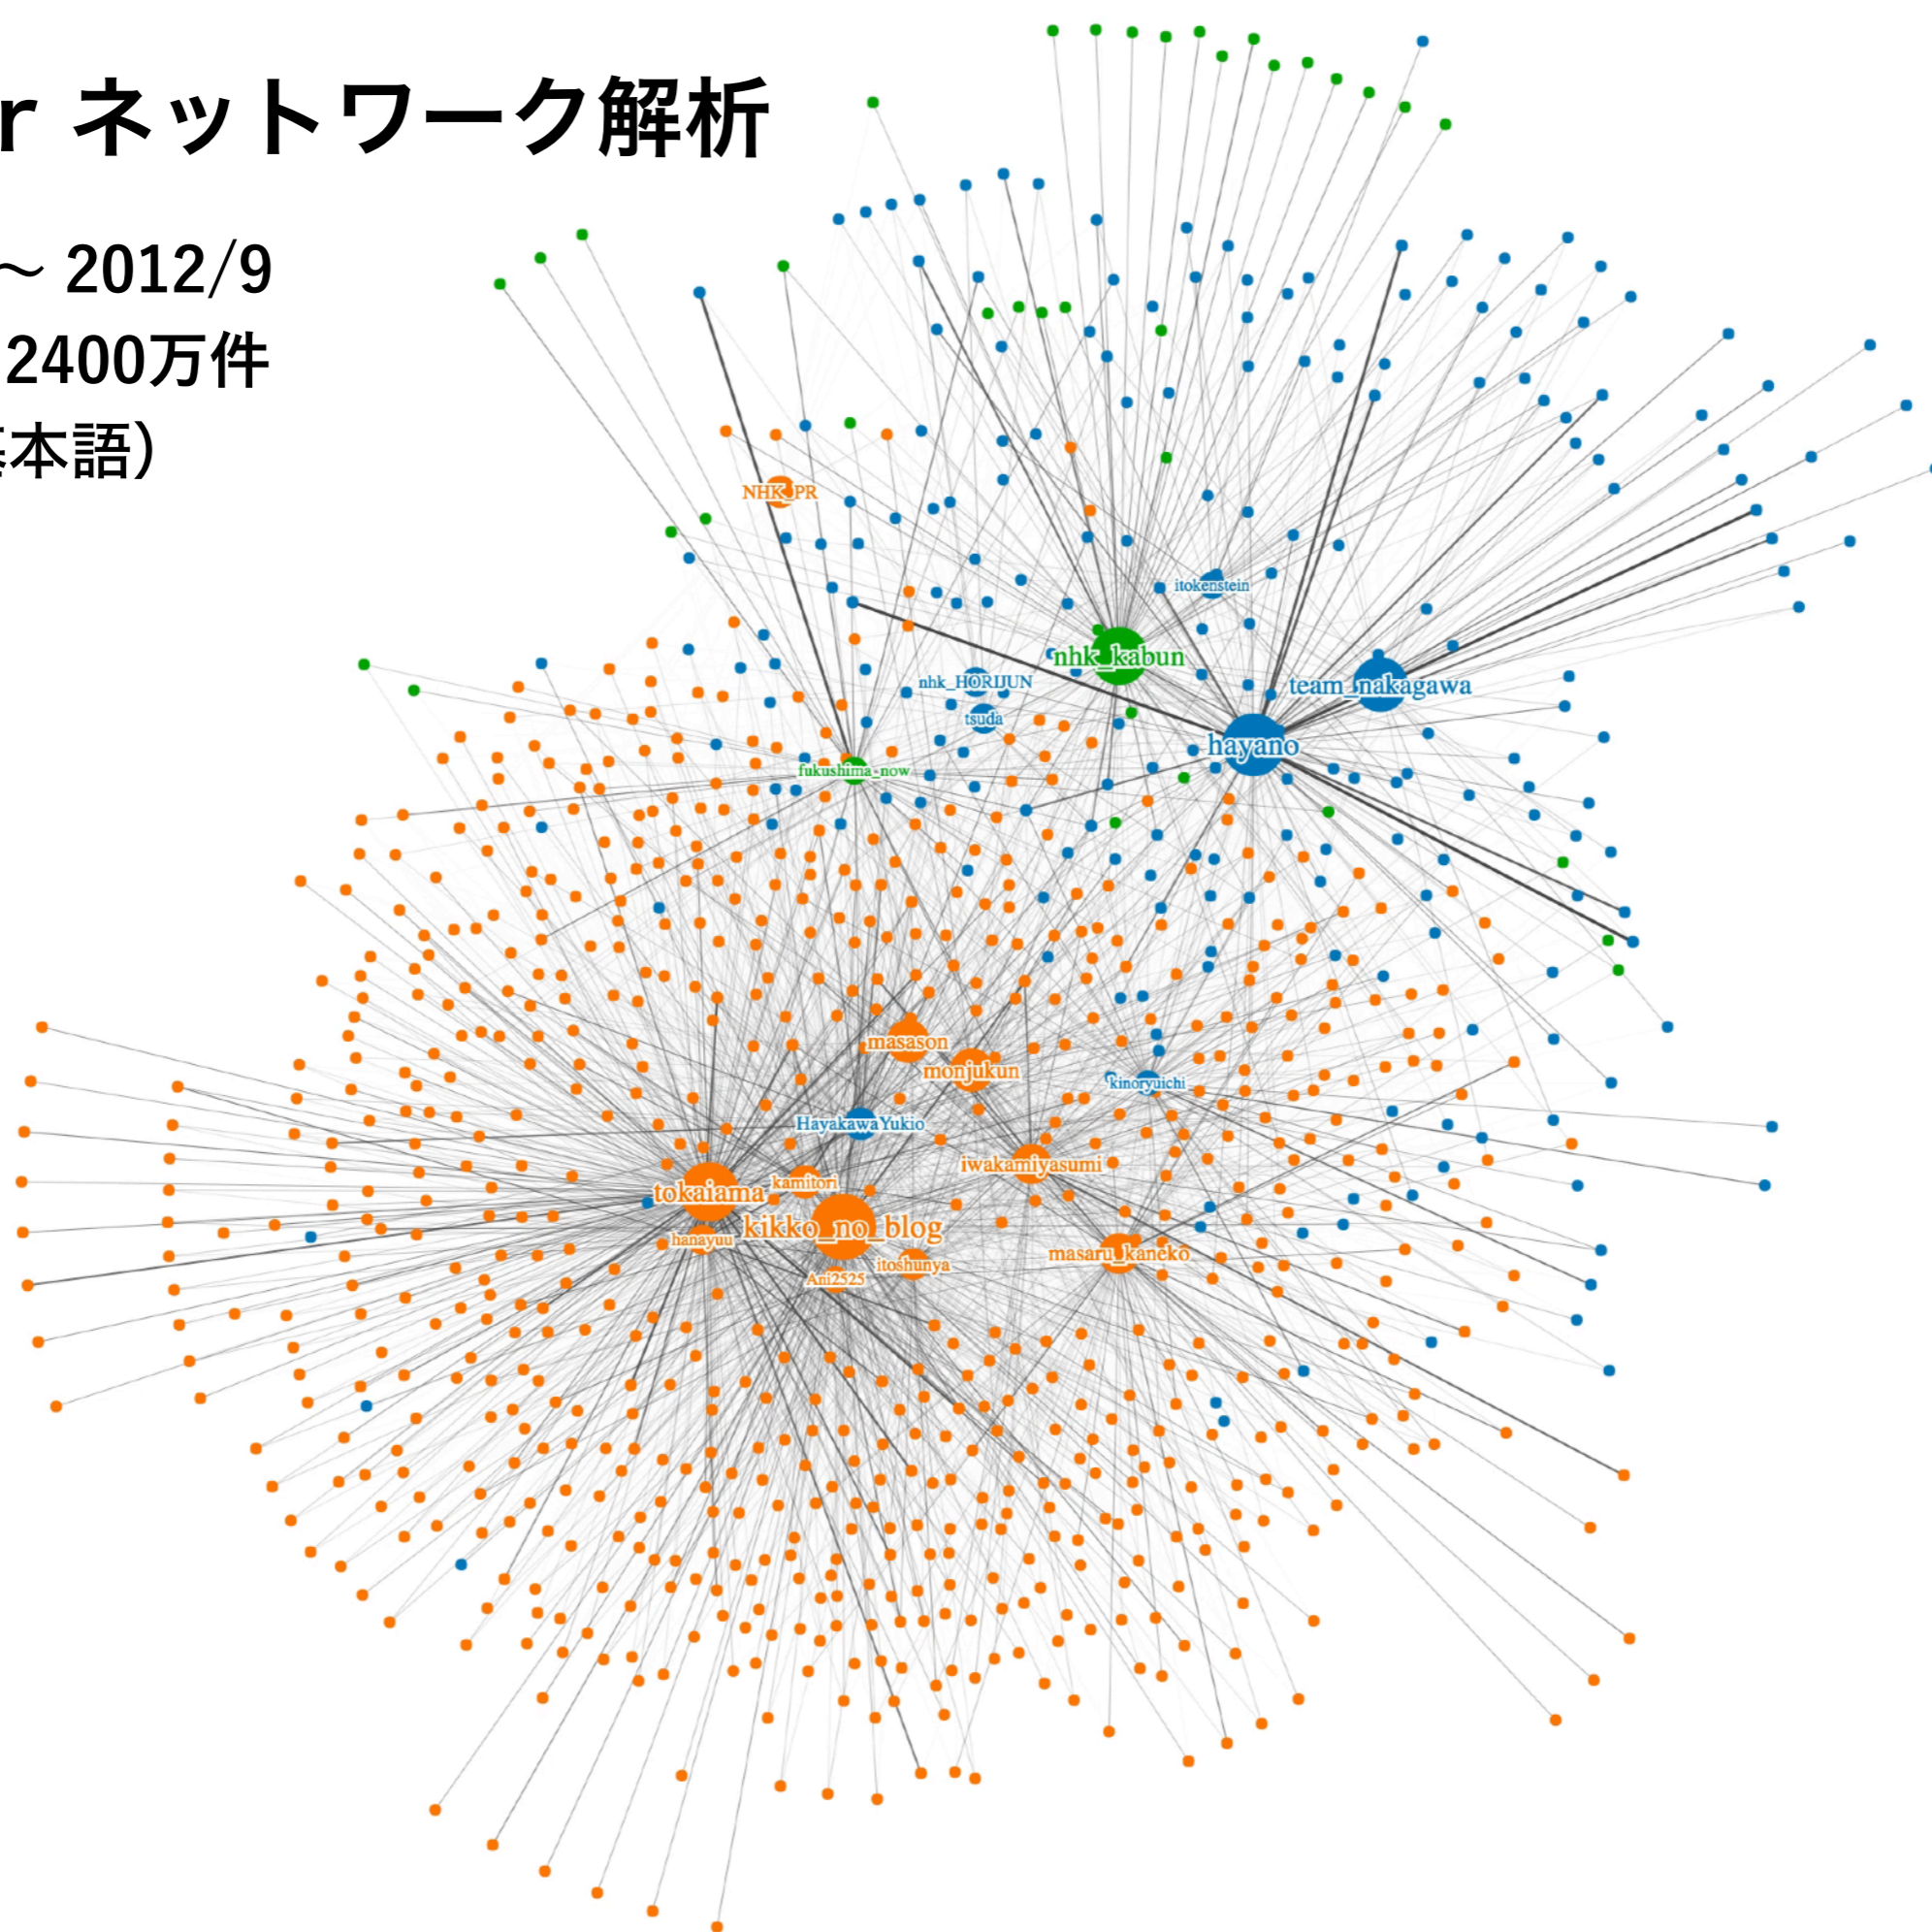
r ネットワーク解析

〜 2012/9
2400万件
本語)

NHK_PR
itokenstein
nhk_kabun
team_nakagawa
nhk_HORIJUN
tsuda
hayano
fukushima_now
masason
monjukun
kinoryuichi
HayakawaYukio
iwakamiyasumi
kamitori
tokaiama
kikko_no_blog
hanayuu
itoshunya
Ani2525
masaru_kaneko